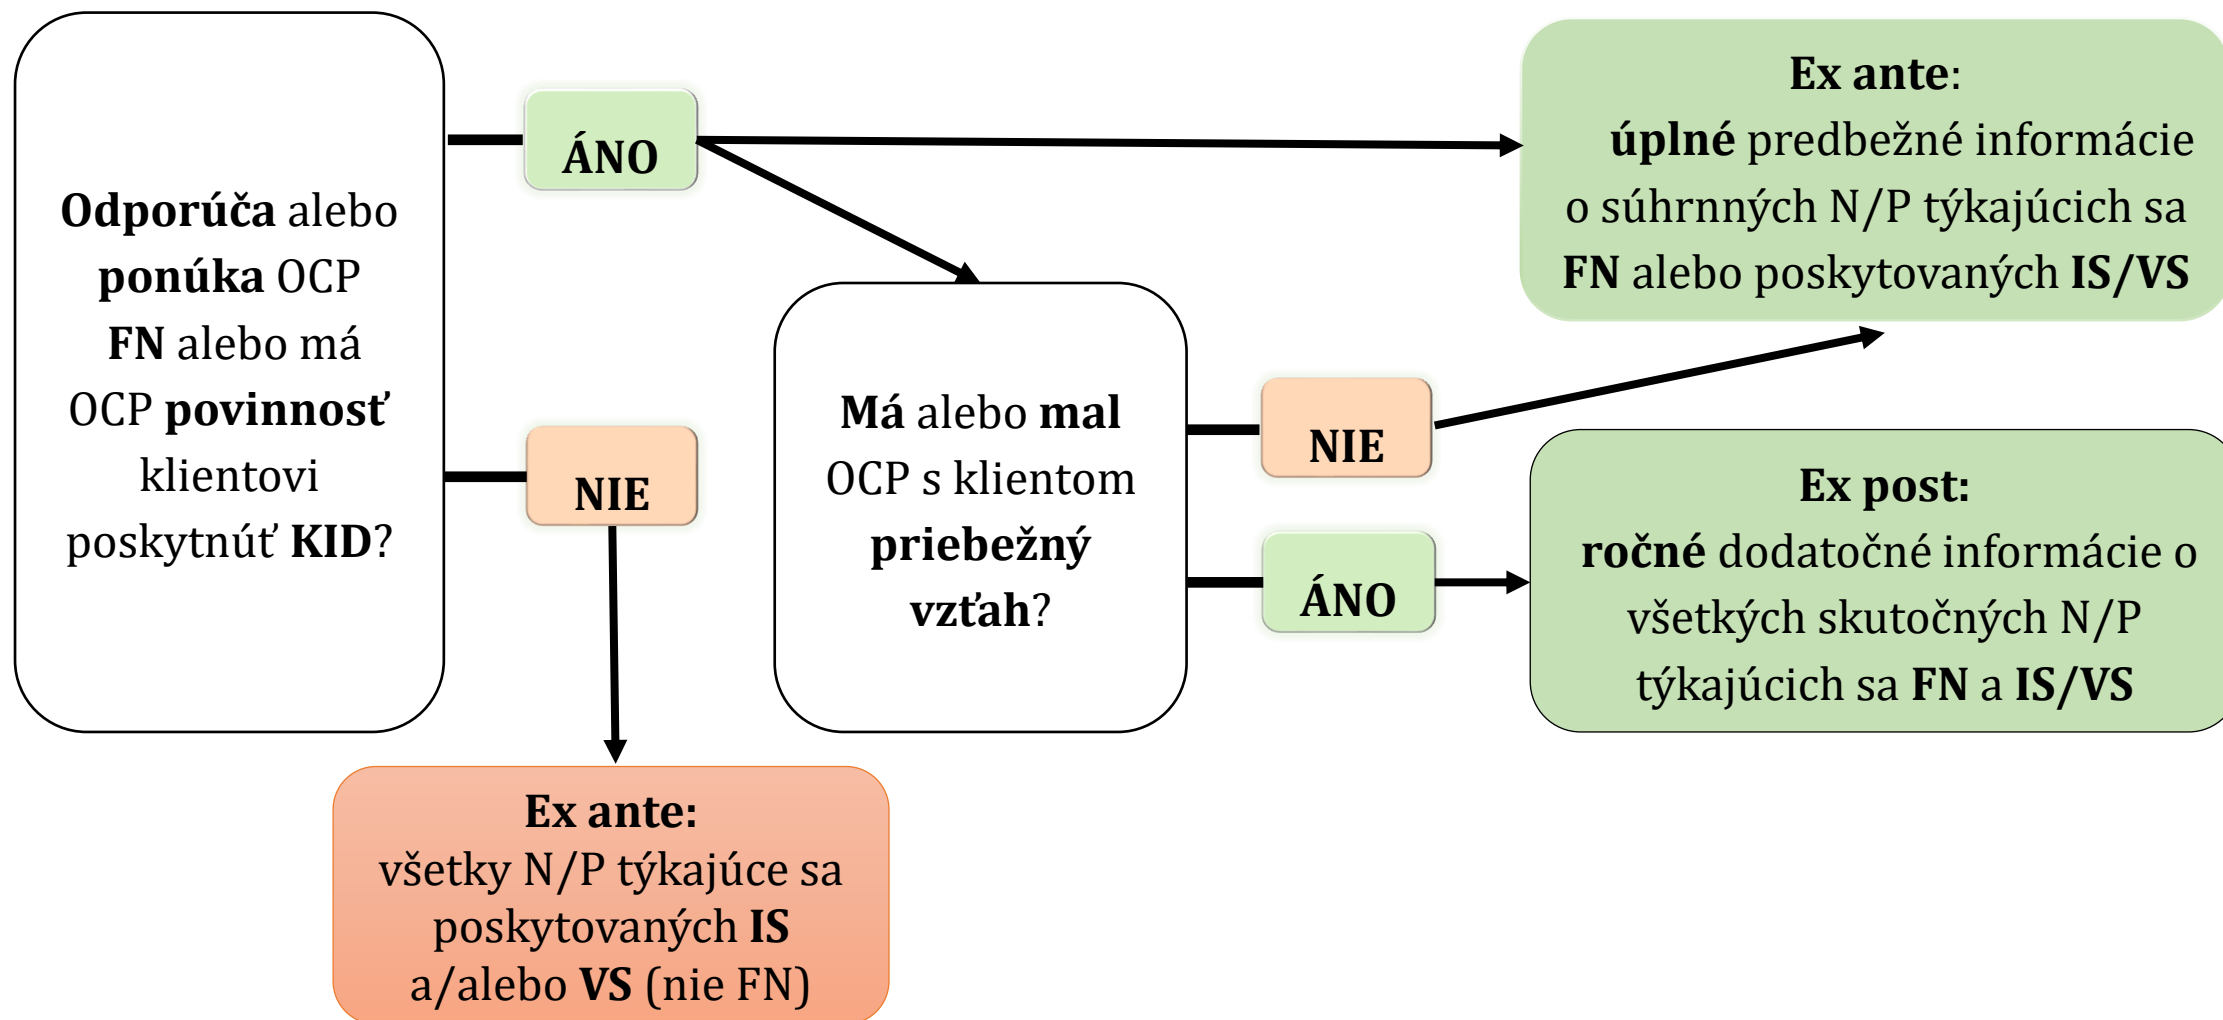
Odporúča alebo ponúka OCP FN alebo má OCP povinnosť klientovi poskytnúť KID?

ÁNO

NIE

Ex ante:
úplné predbežné informácie o súhrnných N/P týkajúcich sa FN alebo poskytovaných IS/VS

Má alebo mal OCP s klientom priebežný vzťah?

NIE

ÁNO

Ex post:
ročné dodatočné informácie o všetkých skutočných N/P týkajúcich sa FN a IS/VS

Ex ante:
všetky N/P týkajúce sa poskytovaných IS a/alebo VS (nie FN)